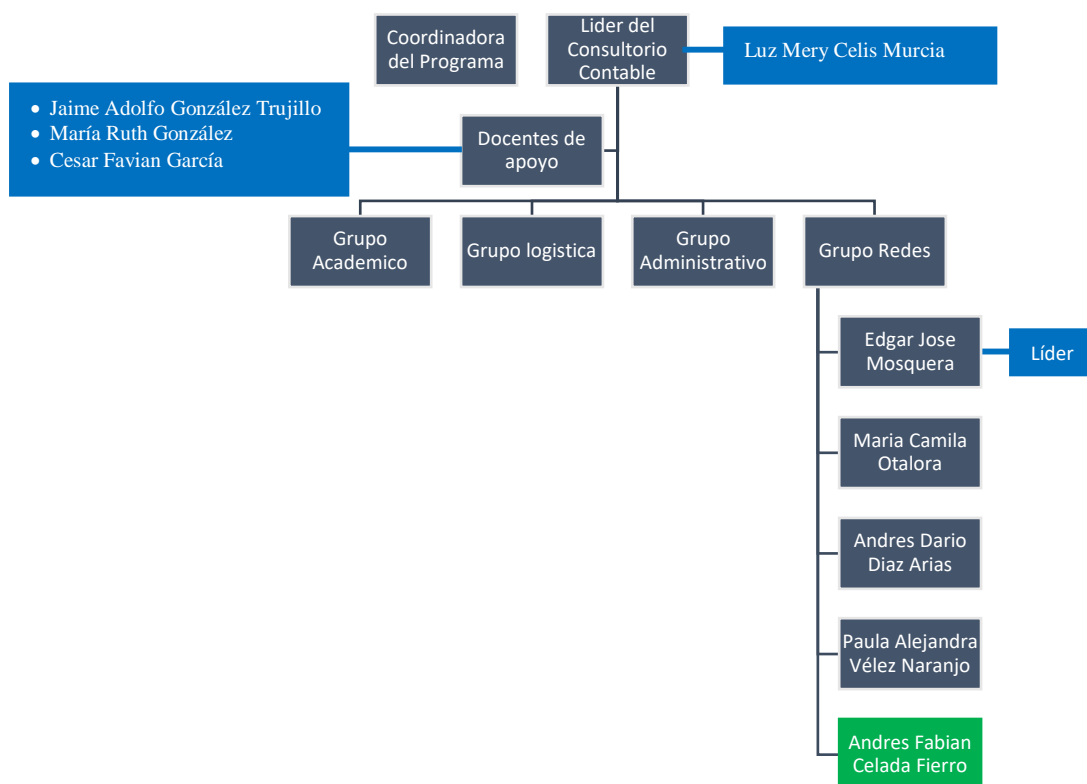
Coordinadora del Programa

Lider del Consultorio Contable

Luz Mery Celis Murcia

- Jaime Adolfo González Trujillo
- María Ruth González
- Cesar Favian García

Docentes de apoyo

Grupo Academico

Grupo logistica

Grupo Administrativo

Grupo Redes

Edgar Jose Mosquera

Líder

Maria Camila Otalora

Andres Dario Diaz Arias

Paula Alejandra Vélez Naranjo

Andres Fabian Celada Fierro